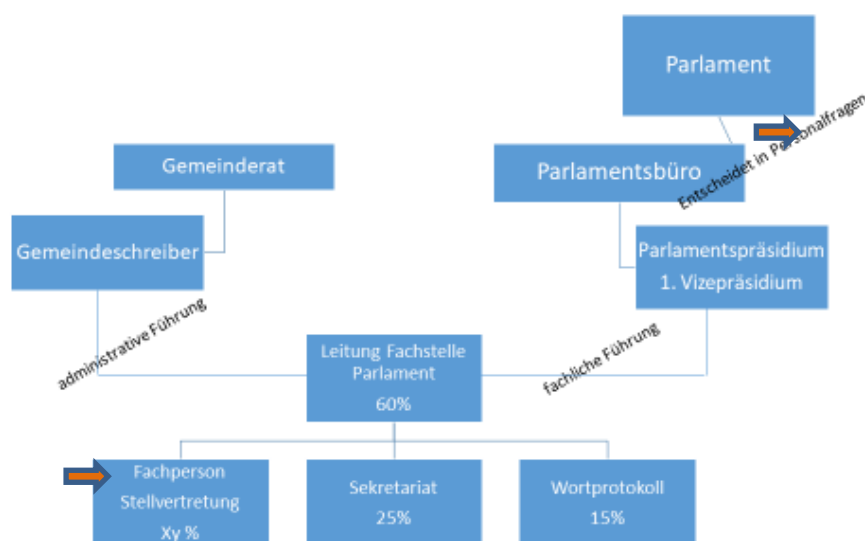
Parlament

Entscheidet in Personalfragen

Gemeinderat

Parlamentsbüro

Gemeindeschreiber

Parlamentspräsidium
1. Vizepräsidium

administrative Führung

fachliche Führung

Leitung Fachstelle Parlament
60%

Fachperson
Stellvertretung
Xy %

Sekretariat
25%

Wortprotokoll
15%